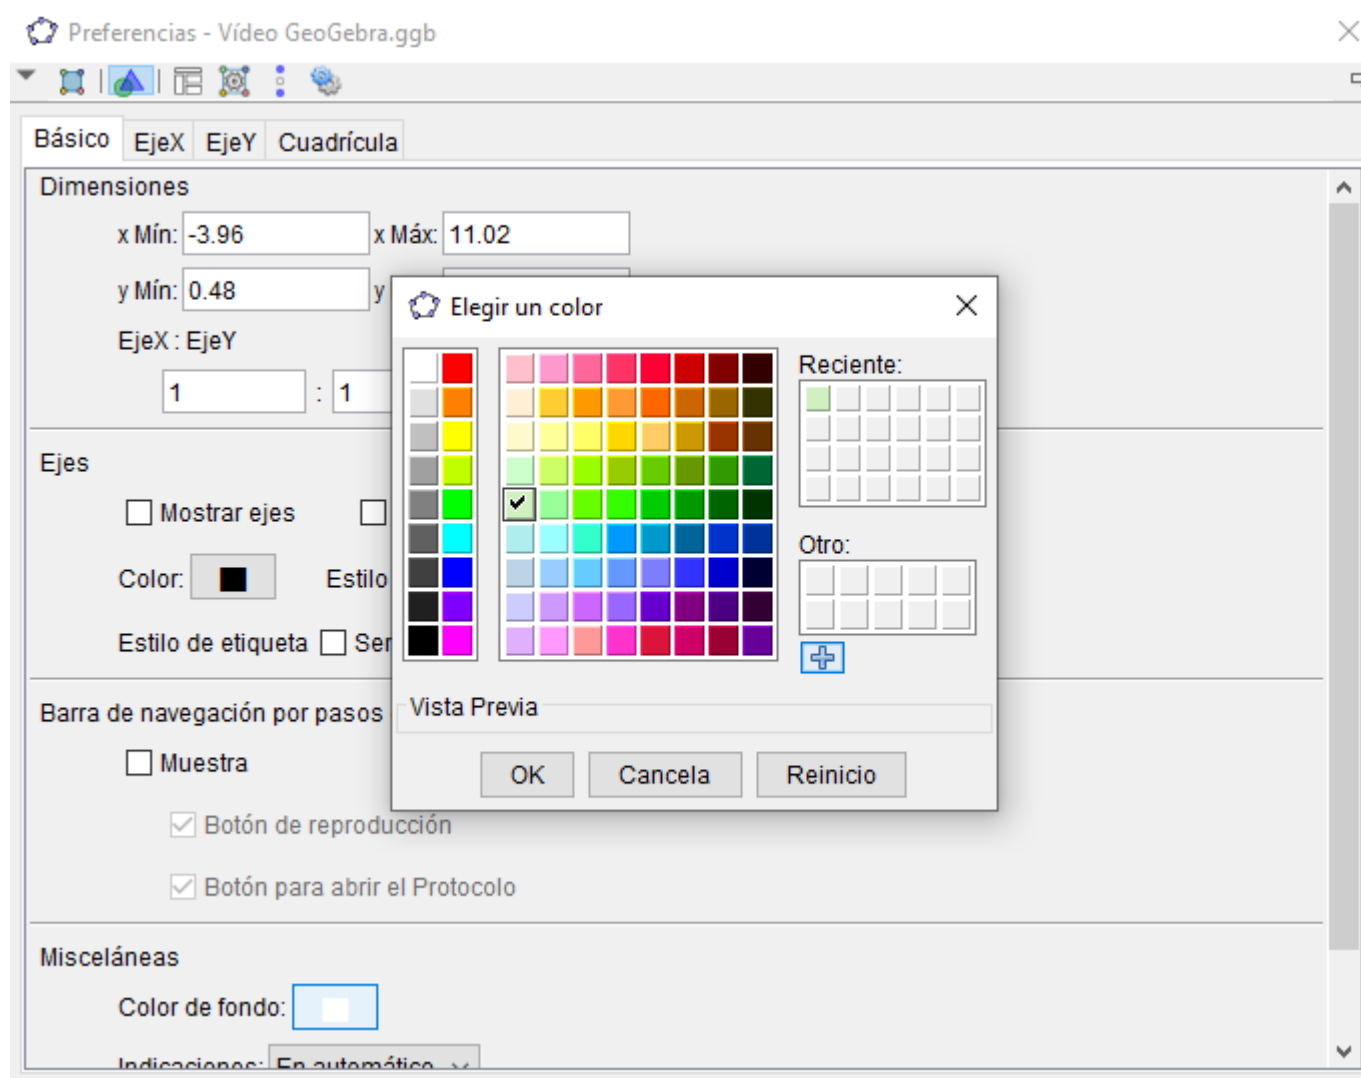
Preferencias - Vídeo GeoGebra.ggb

Básico EjeX EjeY Cuadrícula

Dimensiones

x Mín: -3.96 x Máx: 11.02

y Mín: 0.48 y

EjeX : EjeY

1 : 1

Ejes

Mostrar ejes

Color: Estilo

Estilo de etiqueta Ser

Barra de navegación por pasos

Muestra

Botón de reproducción

Botón para abrir el Protocolo

Misceláneas

Color de fondo:

Indicaciones: En automático

Elegir un color

Reciente:

Otro:

Vista Previa

OK Cancela Reinicio